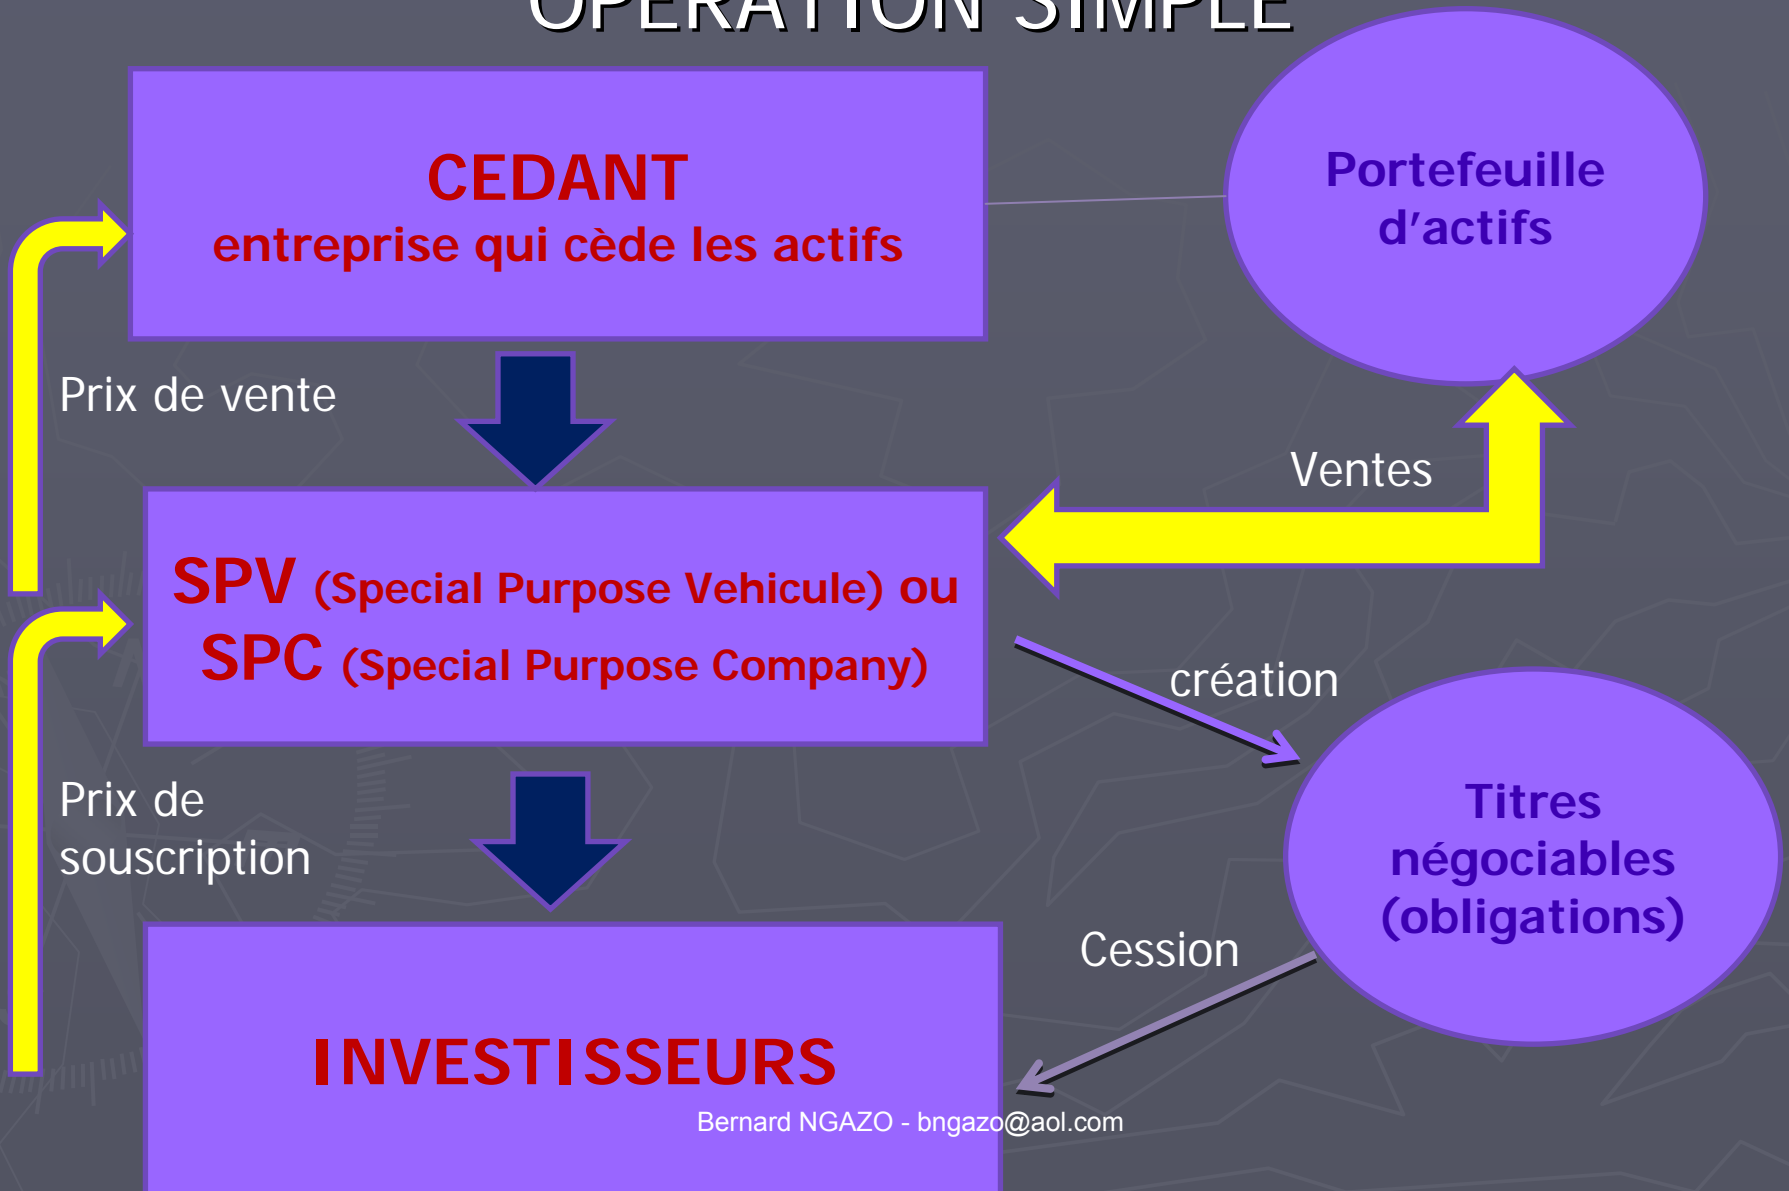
OPERATION SIMPLE

CEDANT
entreprise qui cède les actifs

Portefeuille d'actifs

Prix de vente

Ventes

SPV (Special Purpose Vehicule) ou SPC (Special Purpose Company)

création

Prix de souscription

Titres négociables (obligations)

Cession

INVESTISSEURS

Bernard NGAZO - bngazo@aol.com